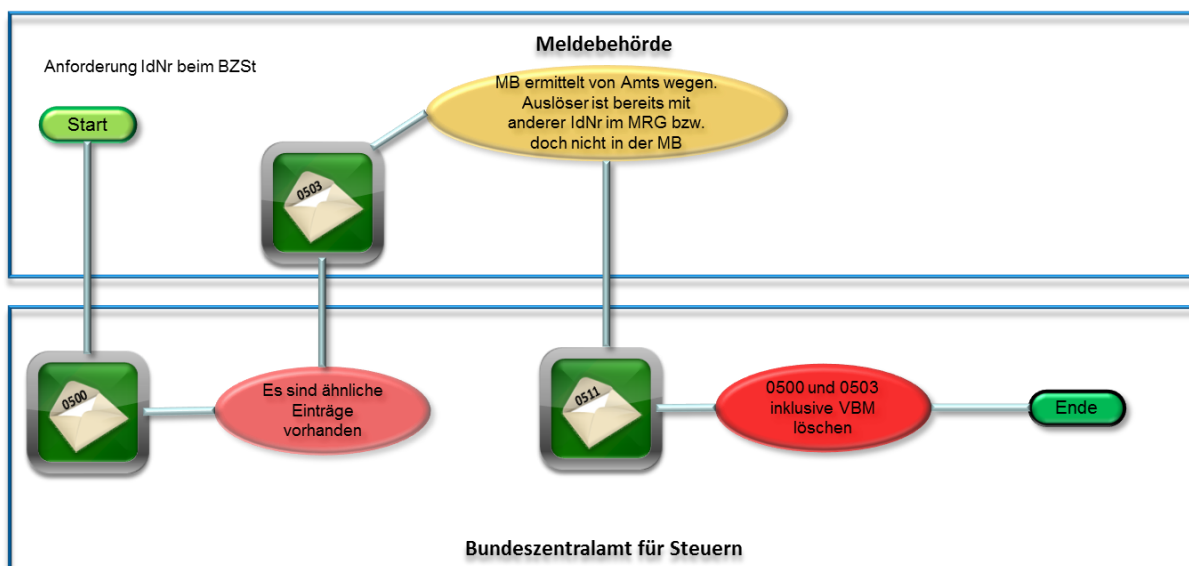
Meldebehörde

Anforderung IdNr beim BZSt

Start

MB ermittelt von Amts wegen. Auslöser ist bereits mit anderer IdNr im MRG bzw. doch nicht in der MB

0503

0500

Es sind ähnliche Einträge vorhanden

0511

0500 und 0503 inklusive VBM löschen

Ende

Bundeszentralamt für Steuern